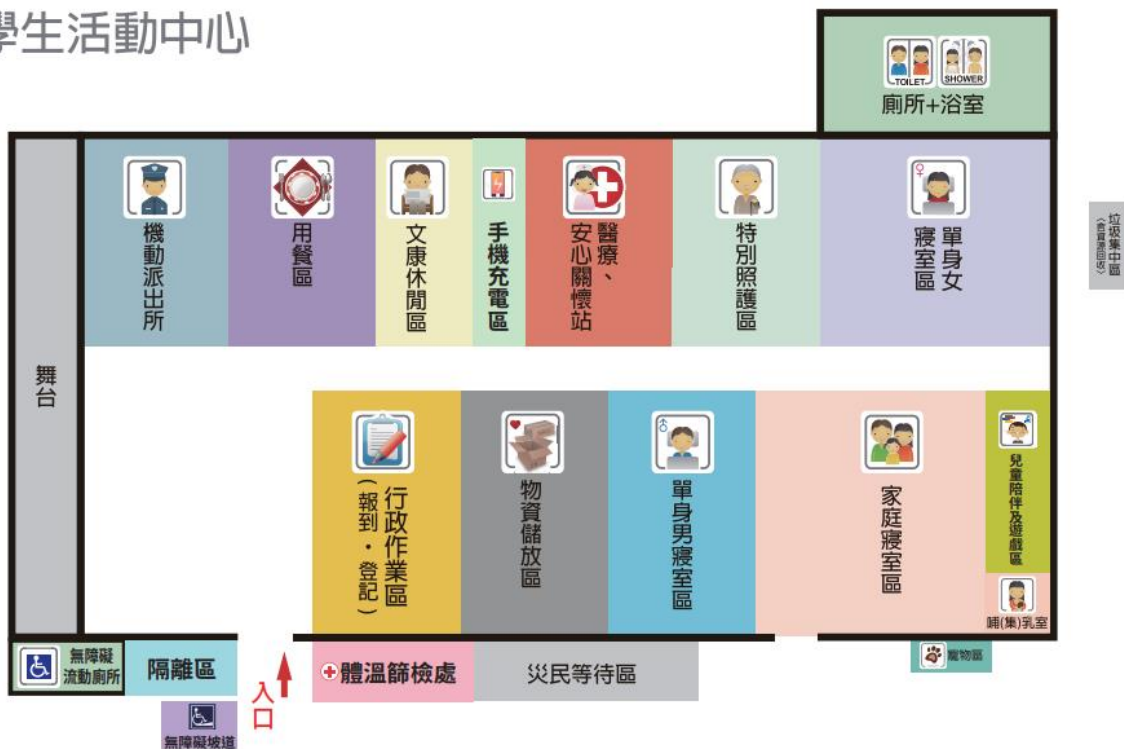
學生活動中心

TOILET SHOWER
廁所+浴室

機動派出所

用餐區

文康休閒區

手機充電區

醫療、安心關懷站

特別照護區

單身女寢室區

垃圾集中區（含資源回收）

舞台

行政作業區（報到・登記）

物資儲放區

單身男寢室區

家庭寢室區

兒童陪伴及遊戲區

哺(集)乳室

寵物區

無障礙流動廁所

隔離區

入口

無障礙坡道

體溫篩檢處

災民等待區